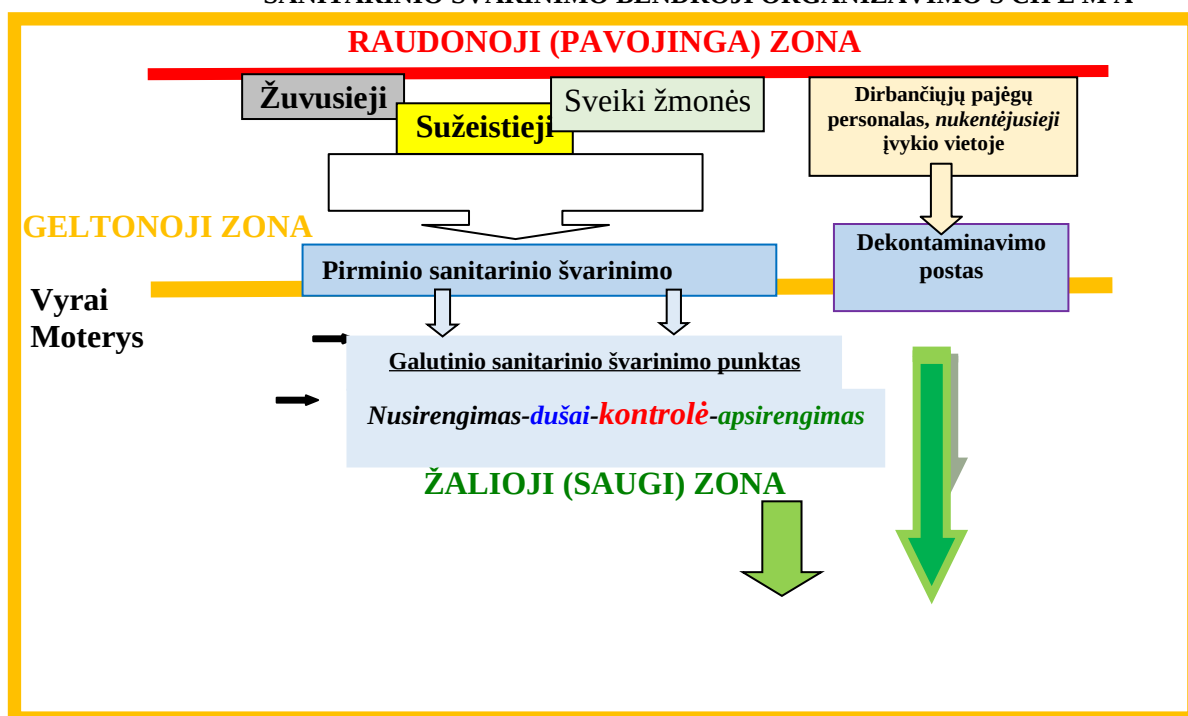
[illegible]

RAUDONOJI (PAVOJINGA) ZONA

Žuvusieji

Sužeistieji

Sveiki žmonės

Dirbančiųjų pajėgų personalas, *nukentėjusieji* įvykio vietoje

GELTONOJI ZONA

Dekontaminavimo postas

Pirminio sanitarinio švarinimo

Vyrai
Moterys

Galutinio sanitarinio švarinimo punktas

*Nusirengimas-dušai-kontrolė-apsirengimas*

ŽALIOJI (SAUGI) ZONA